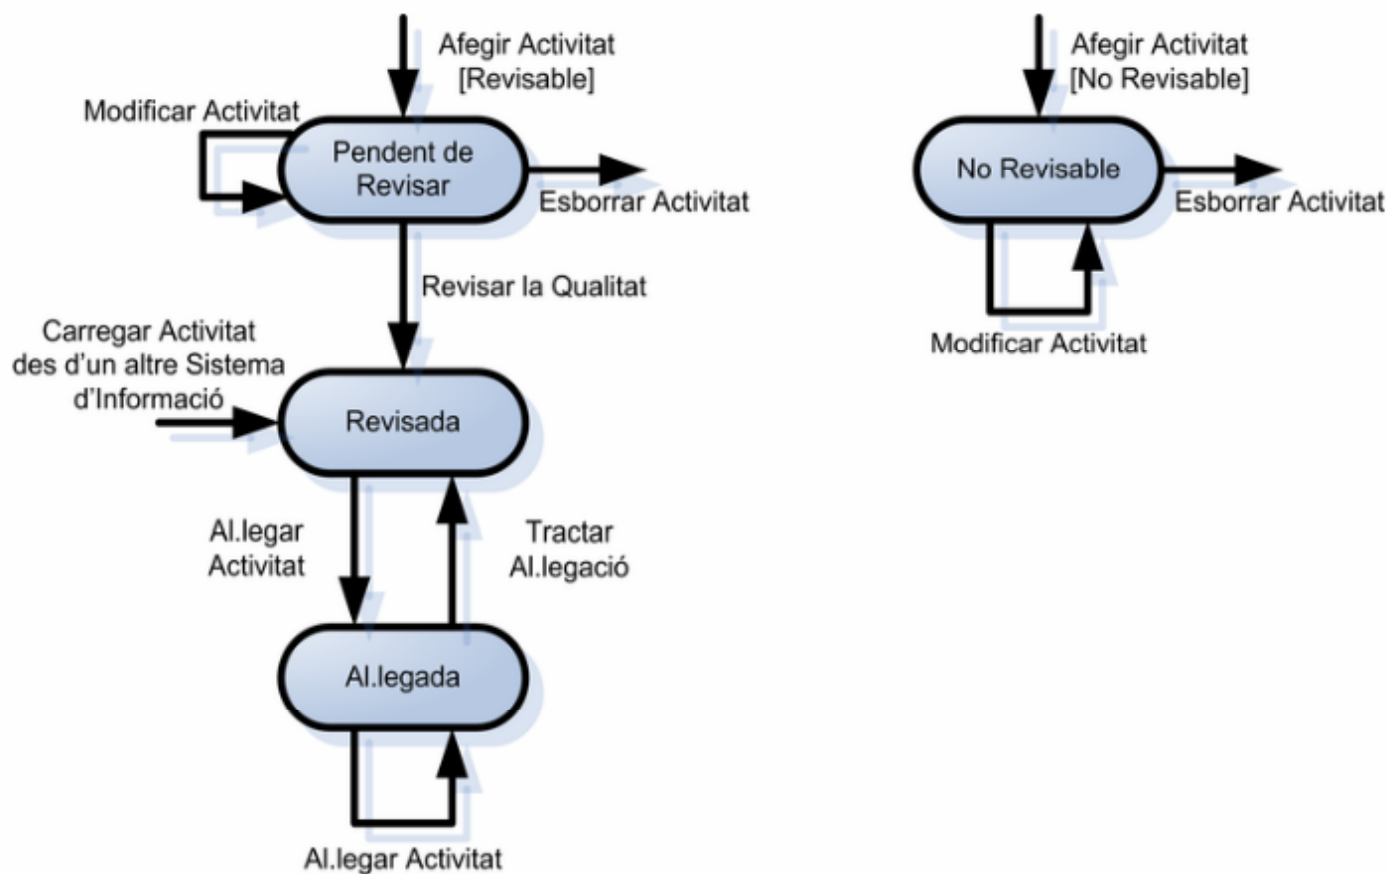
Afegir Activitat [Revisable]

Modificar Activitat

Pendent de Revisar

Esborrar Activitat

Revisar la Qualitat

Carregar Activitat des d'un altre Sistema d'Informació

Revisada

Al.legar Activitat

Tractar Al.legació

Al.legada

Al.legar Activitat

Afegir Activitat [No Revisable]

No Revisable

Esborrar Activitat

Modificar Activitat